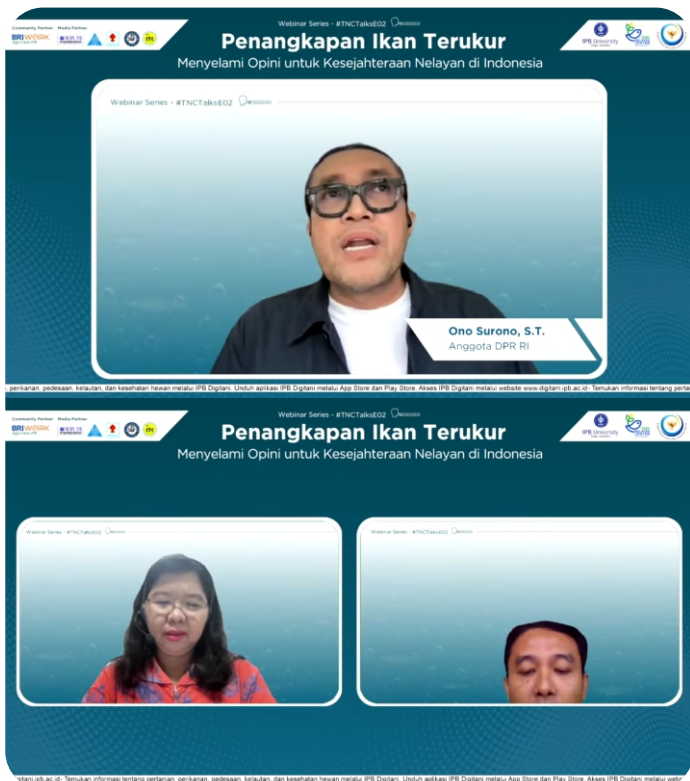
Community Partner Media Partner

BRIWORK

Webinar Series - #TNCTalksE02

Penangkapan Ikan Terukur

Menyelami Opini untuk Kesejahteraan Nelayan di Indonesia

IPB University

Webinar Series - #TNCTalksE02

Ono Surono, S.T.

Anggota DPR RI

, perikanan, pedesaan, kelautan, dan kesehatan hewan melalui IPB Digitani. Unduh aplikasi IPB Digitani melalui App Store dan Play Store. Akses IPB Digitani melalui website www.digitani.ipb.ac.id- Temukan informasi tentang pertan

Community Partner Media Partner

BRIWORK

Webinar Series - #TNCTalksE02

Penangkapan Ikan Terukur

Menyelami Opini untuk Kesejahteraan Nelayan di Indonesia

IPB University

Webinar Series - #TNCTalksE02

Webinar Series - #TNCTalksE02

tigitani.ipb.ac.id- Temukan informasi tentang pertanian, perikanan, pedesaan, kelautan, dan kesehatan hewan melalui IPB Digitani. Unduh aplikasi IPB Digitani melalui App Store dan Play Store. Akses IPB Digitani melalui webs